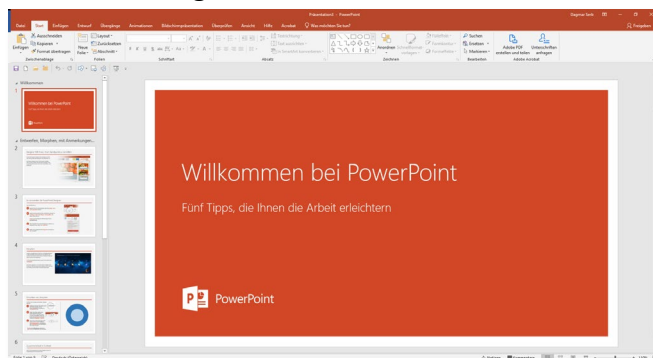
Präsentation1 - PowerPoint

Datei Start Einfügen Entwurf Übergänge Animationen Bildschirmpräsentation Überprüfen Ansicht Hilfe Acrobat Was möchten Sie tun?

Einfügen Ausschneiden Kopieren Format übertragen Zwischenablage

Neue Folie Layout Zurücksetzen Abschnitt Folien

Schriftart

Absatz

Zeichnen

Anordnen Schnellformat-vorlagen

Suchen Ersetzen Markieren Bearbeiten

Adobe PDF erstellen und teilen Unterschriften anfragen Adobe Acrobat

Willkommen

1

Willkommen bei PowerPoint

Entwerfen, Morphen, mit Anmerkungen...

2

3

4

5

6

Willkommen bei PowerPoint

Fünf Tipps, die Ihnen die Arbeit erleichtern

PowerPoint

Folie 1 von 6 Deutsch (Österreich) Notizen Kommentare